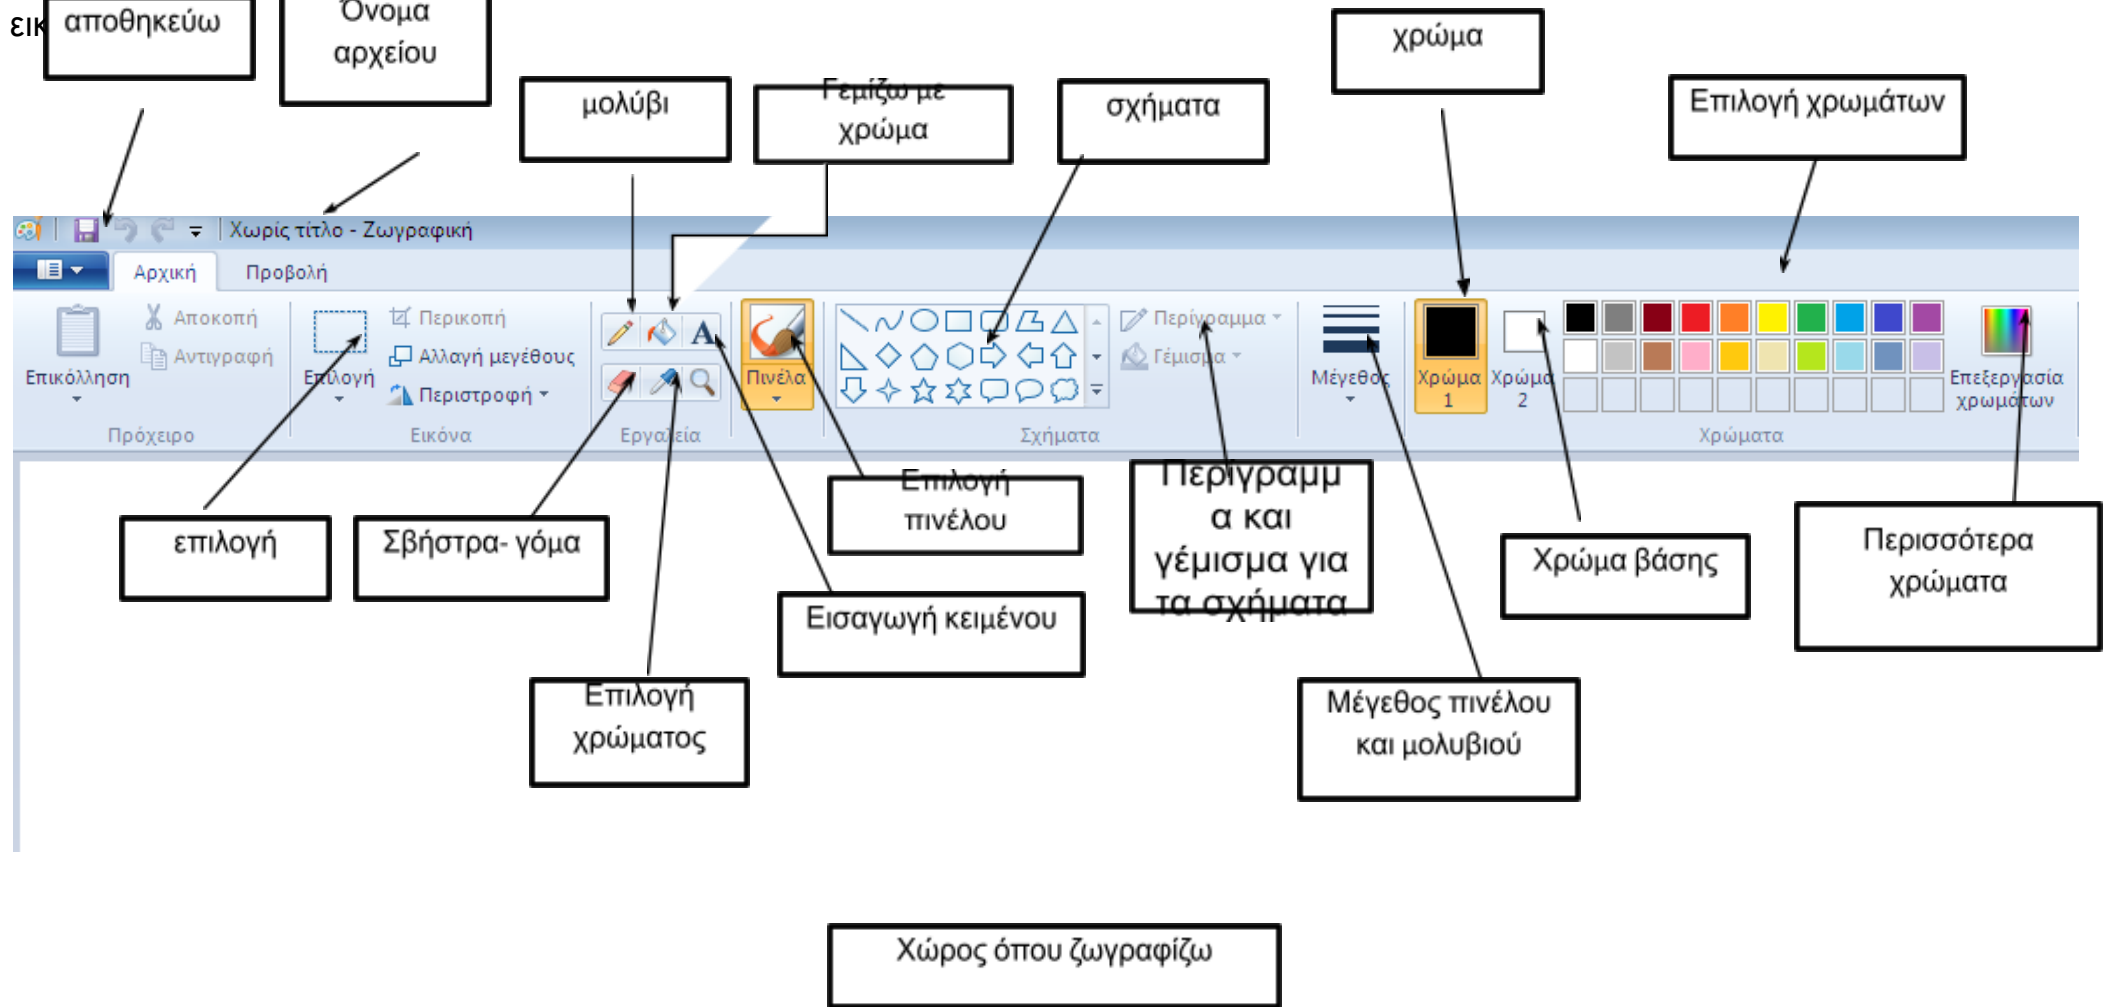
εικ αποθηκεύω

Όνομα αρχείου

μολύβι

Γεμίζω με χρώμα

σχήματα

χρώμα

Επιλογή χρωμάτων

Χωρίς τίτλο - Ζωγραφική

Αρχική Προβολή

Επικόλληση
Αποκοπή
Αντιγραφή
Πρόχειρο

Επιλογή
Περικοπή
Αλλαγή μεγέθους
Περιστροφή
Εικόνα

Εργαλεία

Πινέλα

Περίγραμμα
Γέμισμα
Σχήματα

Μέγεθος

Χρώμα 1
Χρώμα 2
Χρώματα
Επεξεργασία χρωμάτων

επιλογή

Σβήστρα- γόμα

Επιλογή πινέλου

Περίγραμμα και γέμισμα για τα σχήματα

Χρώμα βάσης

Περισσότερα χρώματα

Εισαγωγή κειμένου

Επιλογή χρώματος

Μέγεθος πινέλου και μολυβιού

Χώρος όπου ζωγραφίζω